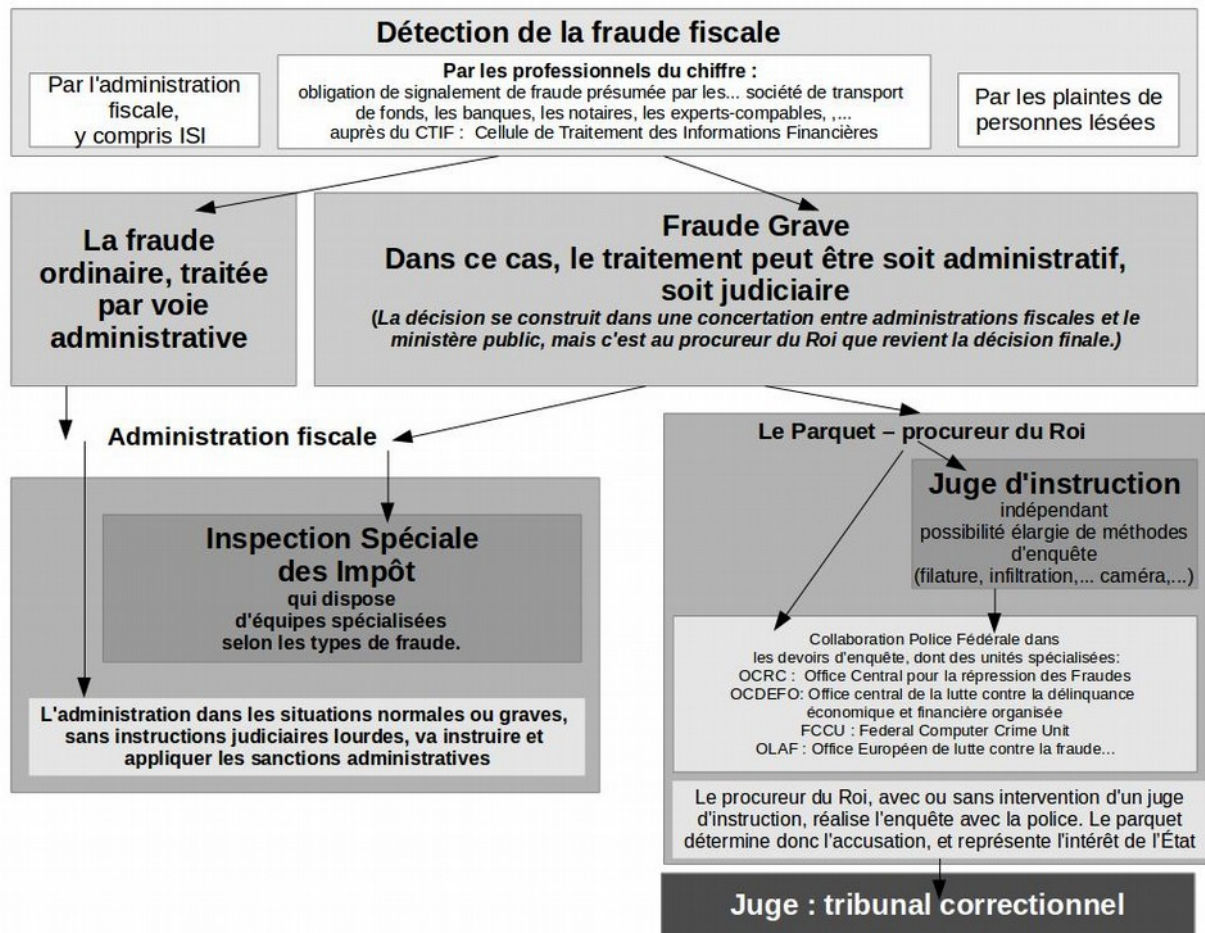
Détection de la fraude fiscale

Par l'administration fiscale, y compris ISI

Par les professionnels du chiffre :
obligation de signalement de fraude présumée par les... société de transport de fonds, les banques, les notaires, les experts-compables, ,...
auprès du CTIF : Cellule de Traitement des Informations Financières

Par les plaintes de personnes lésées

La fraude ordinaire, traitée par voie administrative

Fraude Grave
Dans ce cas, le traitement peut être soit administratif, soit judiciaire
(La décision se construit dans une concertation entre administrations fiscales et le ministère public, mais c'est au procureur du Roi que revient la décision finale.)

Administration fiscale

Inspection Spéciale des Impôt
qui dispose d'équipes spécialisées selon les types de fraude.

L'administration dans les situations normales ou graves, sans instructions judiciaires lourdes, va instruire et appliquer les sanctions administratives

Le Parquet – procureur du Roi

Juge d'instruction
indépendant
possibilité élargie de méthodes d'enquête
(filature, infiltration,... caméra,...)

Collaboration Police Fédérale dans les devoirs d'enquête, dont des unités spécialisées:
OCRC : Office Central pour la répression des Fraudes
OCDEFO: Office central de la lutte contre la délinquance économique et financière organisée
FCCU : Federal Computer Crime Unit
OLAF : Office Européen de lutte contre la fraude...

Le procureur du Roi, avec ou sans intervention d'un juge d'instruction, réalise l'enquête avec la police. Le parquet détermine donc l'accusation, et représente l'intérêt de l'État

Juge : tribunal correctionnel